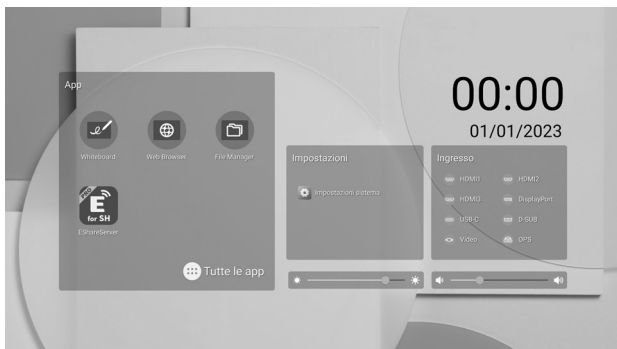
App

Whiteboard

Web Browser

File Manager

PRO
E
for SH

EShareServer

Tutte le app

Impostazioni

Impostazioni sistema

00:00

01/01/2023

Ingresso

HDMI1

HDMI2

HDMI3

DisplayPort

USB-C

D-SUB

Video

OPS